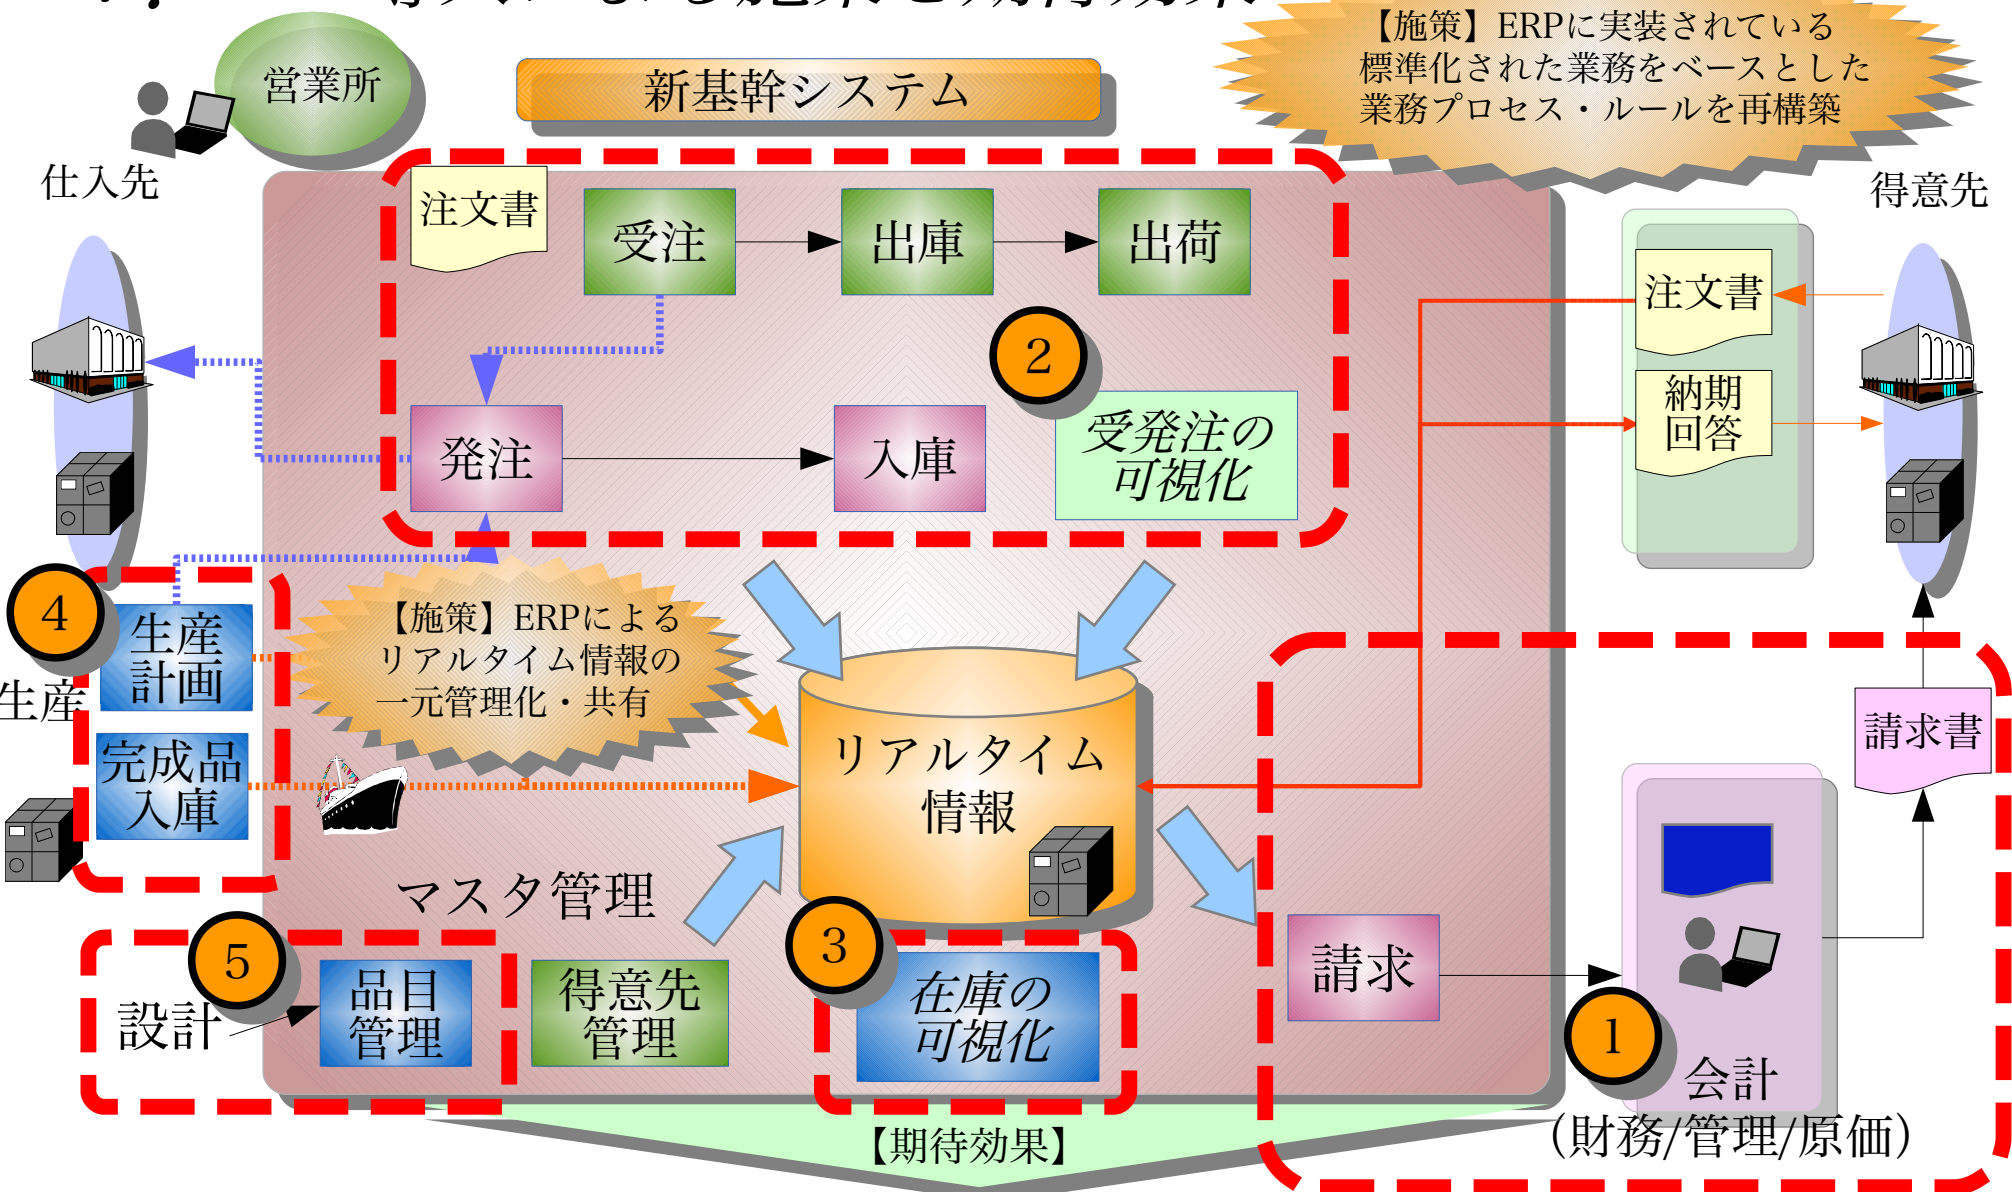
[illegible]

営業所

新基幹システム

【施策】ERPに実装されている標準化された業務をベースとした業務プロセス・ルールを再構築

仕入先

得意先

注文書

受注

出庫

出荷

注文書

2

納期回答

発注

入庫

受発注の可視化

4

生産計画

【施策】ERPによるリアルタイム情報の一元管理化・共有

生産

完成品入庫

リアルタイム情報

請求書

マスタ管理

3

5

設計

品目管理

得意先管理

在庫の可視化

請求

1

会計

(財務/管理/原価)

【期待効果】